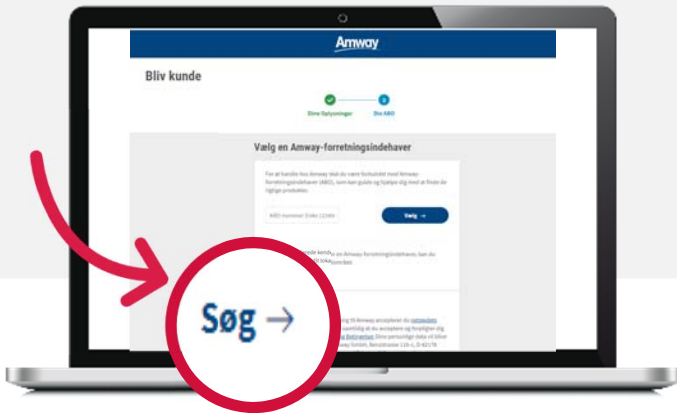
Amway

Bliv kunde

Dine Oplysninger Din ABO

Vælg en Amway-forretningsindehaver

For at handle hos Amway skal du være forbundet med Amway-forretningsindehaver (ABO), som kan guide og hjælpe dig med at finde de rigtige produkter.

ABO nummer (f.eks 1234)

Vælg →

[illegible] kende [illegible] en Amway-forretningsindehaver, kan du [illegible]

Søg →

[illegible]